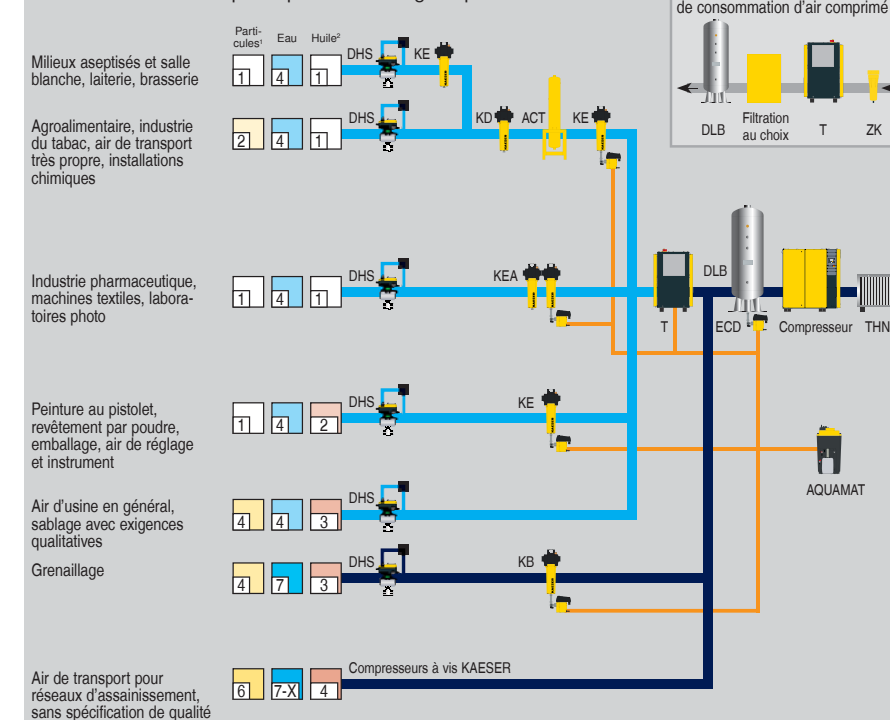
de consommation d'air comprimé

DLB
Filtration au choix
T
ZK

Parti-cules¹
Eau
Huile²

Milieux aseptisés et salle blanche, laiterie, brasserie
1 4 1
DHS
KE

Agroalimentaire, industrie du tabac, air de transport très propre, installations chimiques
2 4 1
DHS
KD
ACT
KE

Industrie pharmaceutique, machines textiles, laboratoires photo
1 4 1
DHS
KEA
T
DLB
ECD
Compresseur
THN

Peinture au pistolet, revêtement par poudre, emballage, air de réglage et instrument
1 4 2
DHS
KE

AQUAMAT

Air d'usine en général, sablage avec exigences qualitatives
4 4 3
DHS

Grenaillage
4 7 3
DHS
KB

Air de transport pour réseaux d'assainissement, sans spécification de qualité
6 7-X 4
Compresseurs à vis KAESER